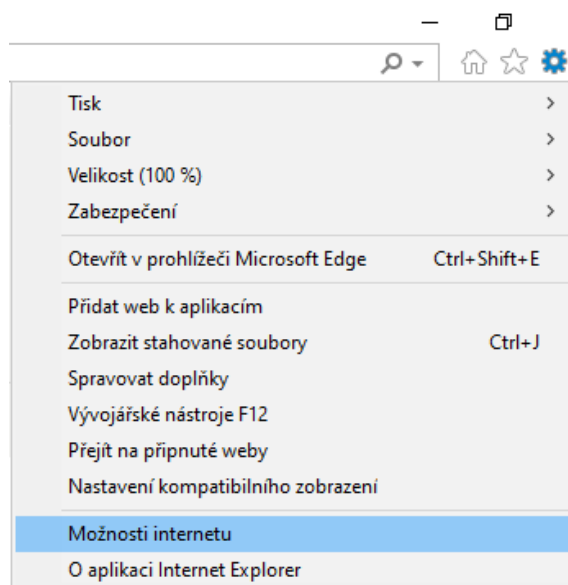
Tisk >
Soubor >
Velikost (100 %) >
Zabezpečení >

Otevřít v prohlížeči Microsoft Edge Ctrl+Shift+E

Přidat web k aplikacím
Zobrazit stahované soubory Ctrl+J
Spravovat doplňky
Vývojářské nástroje F12
Přejít na připnuté weby
Nastavení kompatibilního zobrazení

Možnosti internetu
O aplikaci Internet Explorer